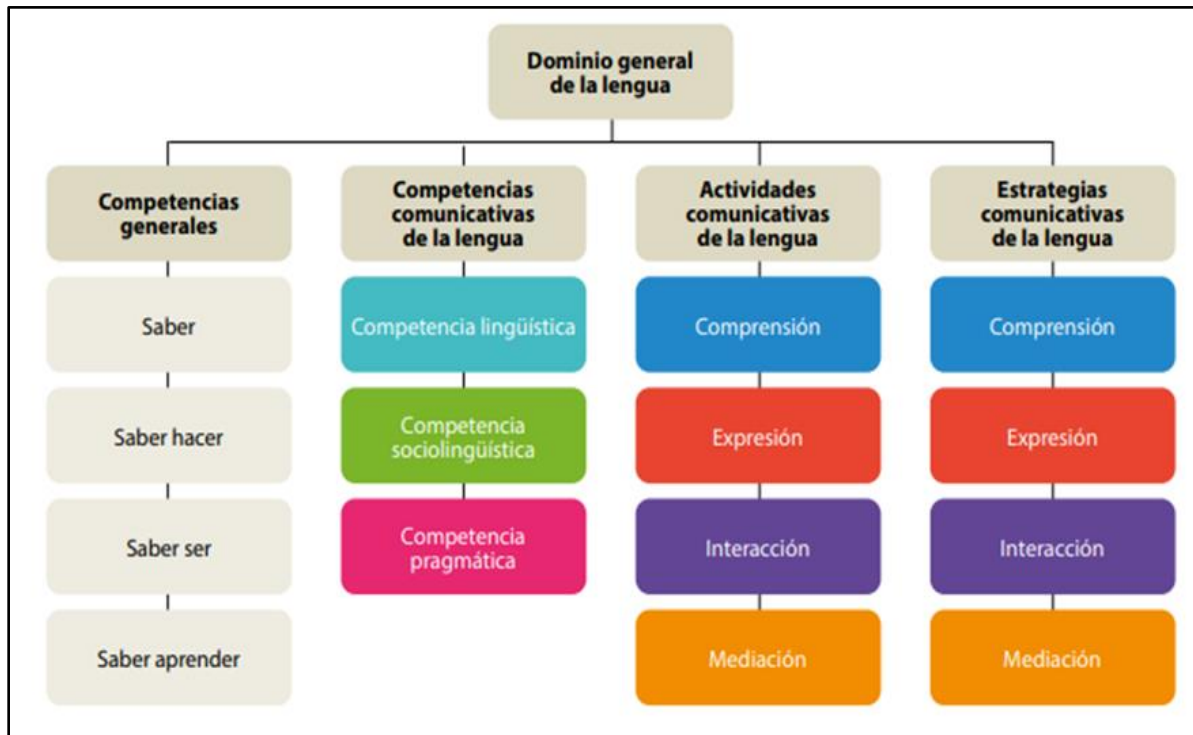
Dominio general de la lengua

Competencias generales

Saber

Saber hacer

Saber ser

Saber aprender

Competencias comunicativas de la lengua

Competencia lingüística

Competencia sociolingüística

Competencia pragmática

Actividades comunicativas de la lengua

Comprensión

Expresión

Interacción

Mediación

Estrategias comunicativas de la lengua

Comprensión

Expresión

Interacción

Mediación